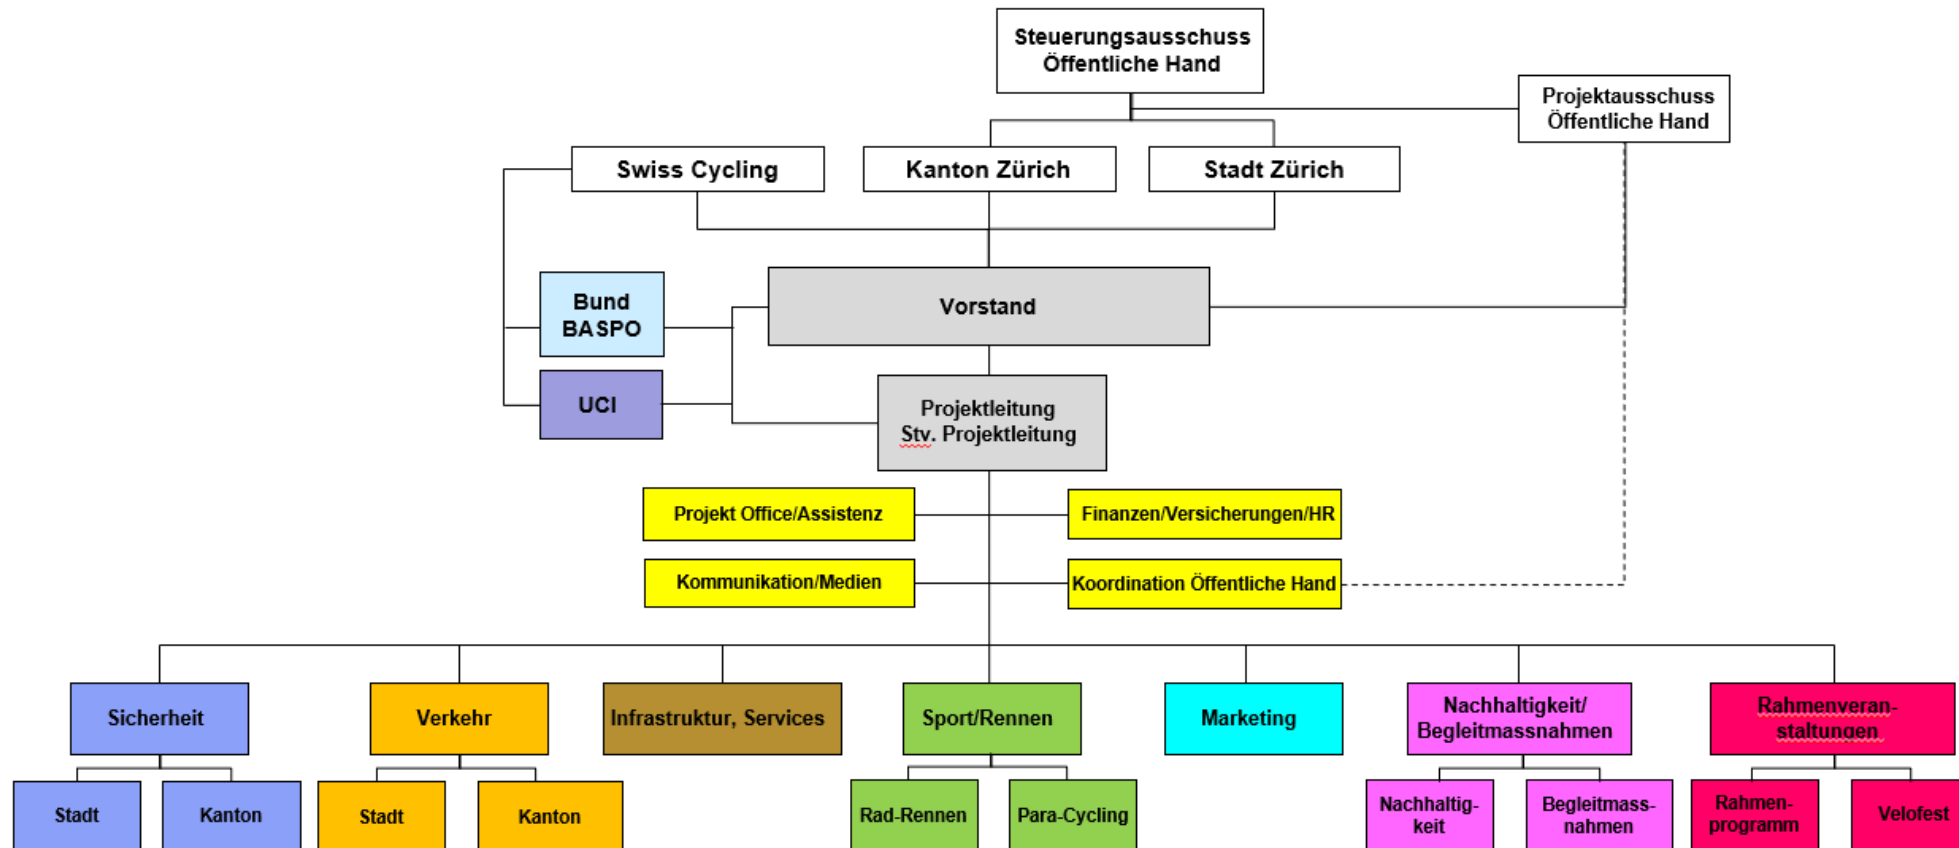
Steuerungsausschuss Öffentliche Hand

Projektausschuss Öffentliche Hand

Swiss Cycling

Kanton Zürich

Stadt Zürich

Bund BASPO

UCI

Vorstand

Projektleitung
Stv. Projektleitung

Projekt Office/Assistenz

Finanzen/Versicherungen/HR

Kommunikation/Medien

Koordination Öffentliche Hand

Sicherheit

Stadt

Kanton

Verkehr

Stadt

Kanton

Infrastruktur, Services

Sport/Rennen

Rad-Rennen

Para-Cycling

Marketing

Nachhaltigkeit/ Begleitmassnahmen

Nachhaltigkeit

Begleitmassnahmen

Rahmenveranstaltungen

Rahmenprogramm

Velofest